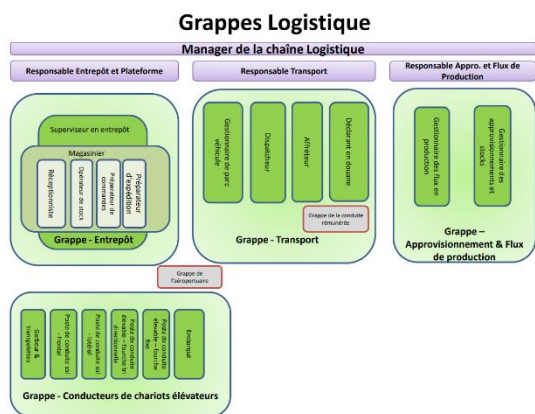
Grappes Logistique

Manager de la chaîne Logistique

Responsable Entrepôt et Plateforme

Responsable Transport

Responsable Appro. et Flux de Production

Superviseur en entrepôt

Magasinier

Réceptionniste

Opérateur de stock

Préparateur de commandes

Préparateur d'expédition

Grappe - Entrepôt

Gestionnaire de parc véhicule

Dispatcheur

Affréteur

Déclarant en douane

Grappe de la conduite rémunérée

Grappe - Transport

Gestionnaire des flux en production

Gestionnaire des approvisionnements et stocks

Grappe – Approvisionnement & Flux de production

Grappe de l'aéroportuaire

Gerbeur & transpalette

Poste de conduite sol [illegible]

Poste de conduite sol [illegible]

Poste de conduite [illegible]

Poste de conduite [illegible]

Embarqué

Grappe - Conducteurs de chariots élévateurs